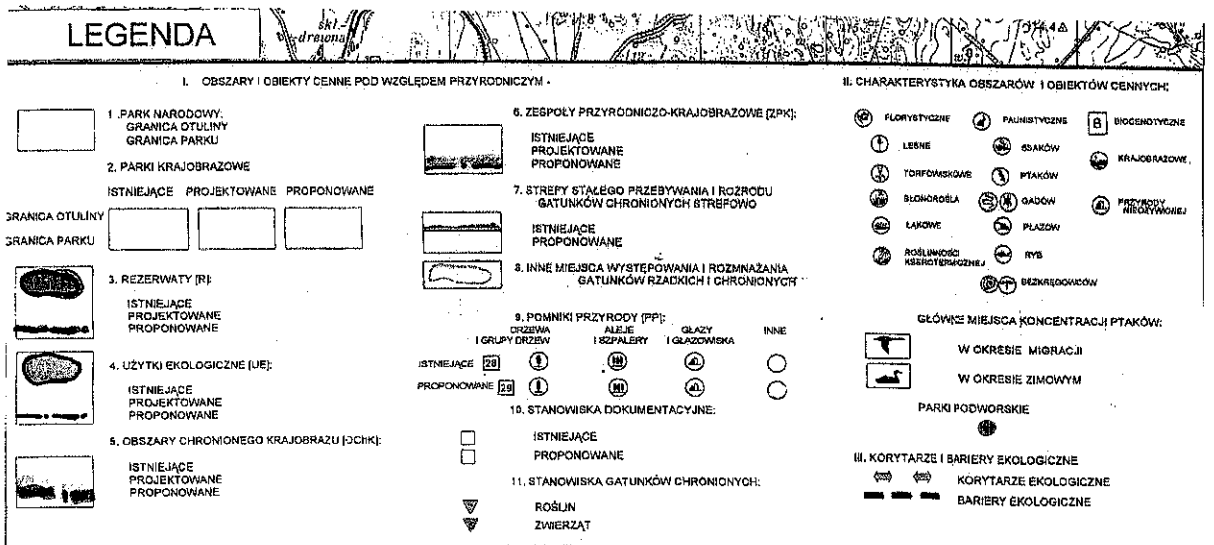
LEGENDA

skł. drewna

I. OBSZARY I OBIEKTY CENNE POD WZGLĘDEM PRZYRODNICZYM .

1. PARK NARODOWY: GRANICA OTULINY GRANICA PARKU

2. PARKI KRAJOBRAZOWE

ISTNIEJĄCE PROJEKTOWANE PROPONOWANE

GRANICA OTULINY

GRANICA PARKU

3. REZERWATY [R]:

ISTNIEJĄCE
PROJEKTOWANE
PROPONOWANE

4. UŻYTKI EKOLOGICZNE [UE]:

ISTNIEJĄCE
PROJEKTOWANE
PROPONOWANE

5. OBSZARY CHRONIONEGO KRAJOBRAZU [OChK]:

ISTNIEJĄCE
PROJEKTOWANE
PROPONOWANE

6. ZESPOŁY PRZYRODNICZO-KRAJOBRAZOWE [ZPK]:

ISTNIEJĄCE
PROJEKTOWANE
PROPONOWANE

7. STREFY STAŁEGO PRZEBYWANIA I ROZRODU GATUNKÓW CHRONIONYCH STREFOWO

ISTNIEJĄCE
PROPONOWANE

8. INNE MIEJSCA WYSTĘPOWANIA I ROZMNAŻANIA GATUNKÓW RZADKICH I CHRONIONYCH

9. POMNIKI PRZYRODY [PP]:

| | DRZEWA I GRUPY DRZEW | ALEJE I SZPALERY | GŁAZY I GŁAZOWISKA | INNE |
|---|---|---|---|---|
| ISTNIEJĄCE 28 | | | | |
| PROPONOWANE 29 | | | | |

10. STANOWISKA DOKUMENTACYJNE:

ISTNIEJĄCE
PROPONOWANE

11. STANOWISKA GATUNKÓW CHRONIONYCH:

ROŚLIN
ZWIERZĄT

II. CHARAKTERYSTYKA OBSZARÓW I OBIEKTÓW CENNYCH:

FLORYSTYCZNE
FAUNISTYCZNE
B BIOCENOTYCZNE
LEŚNE
SSAKÓW
KRAJOBRAZOWE
TORFOWISKOWE
PTAKÓW
SŁONORośLA
GADÓW
PRZYRODY NIEOŻYWIONEJ
ŁĄKOWE
PŁAZÓW
ROŚLINNOŚCI KSEROTERMICZNEJ
RYB
BEZKRĘGOWCÓW

GŁÓWNE MIEJSCA KONCENTRACJI PTAKÓW:

W OKRESIE MIGRACJI

W OKRESIE ZIMOWYM

PARKI PODWORSKIE

III. KORYTARZE I BARIERY EKOLOGICZNE

KORYTARZE EKOLOGICZNE

BARIERY EKOLOGICZNE